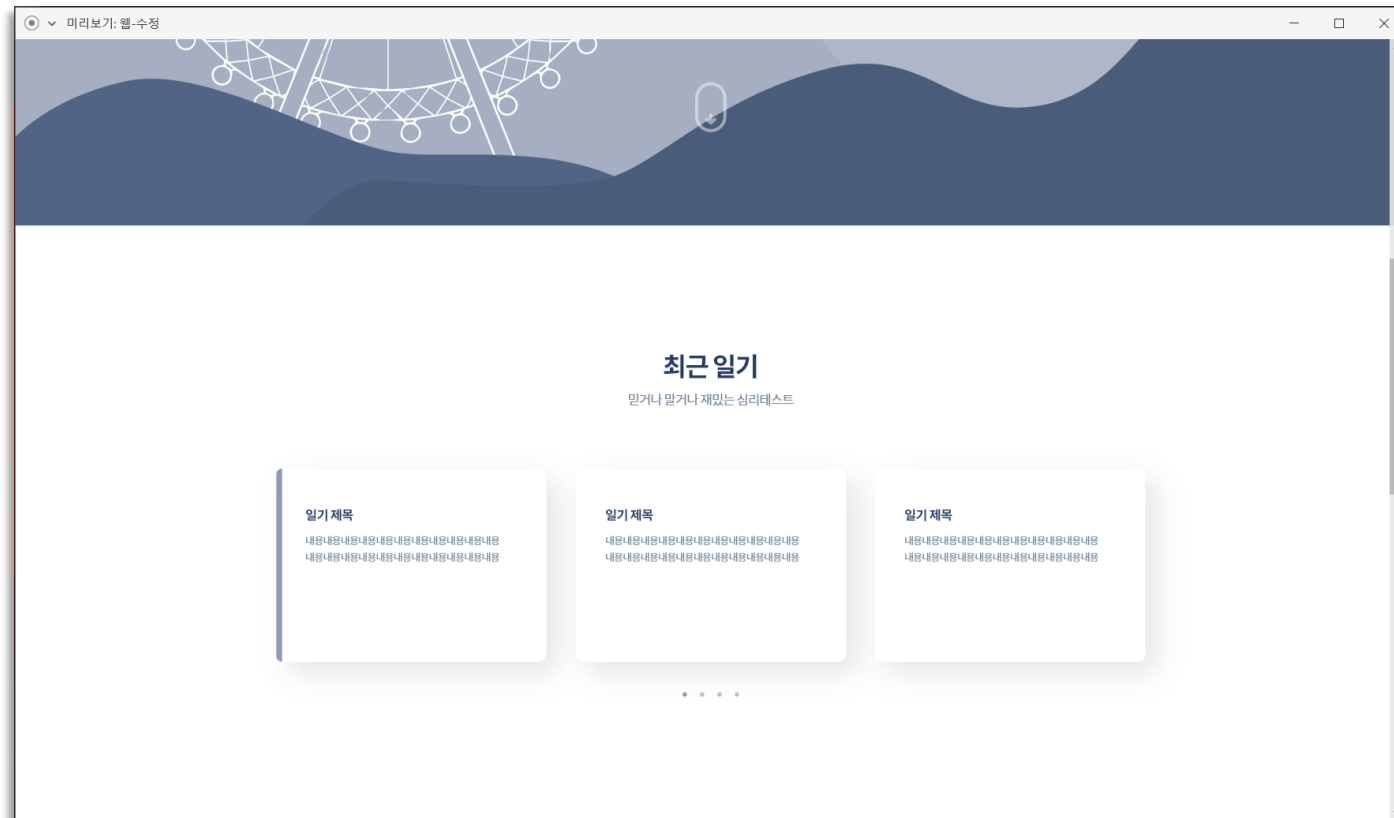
미리보기: 웹-수정

최근 일기

믿거나 말거나 재밌는 심리테스트

일기 제목

내용내용내용내용내용내용내용내용내용내용
내용내용내용내용내용내용내용내용내용내용

일기 제목

내용내용내용내용내용내용내용내용내용내용
내용내용내용내용내용내용내용내용내용내용

일기 제목

내용내용내용내용내용내용내용내용내용내용
내용내용내용내용내용내용내용내용내용내용